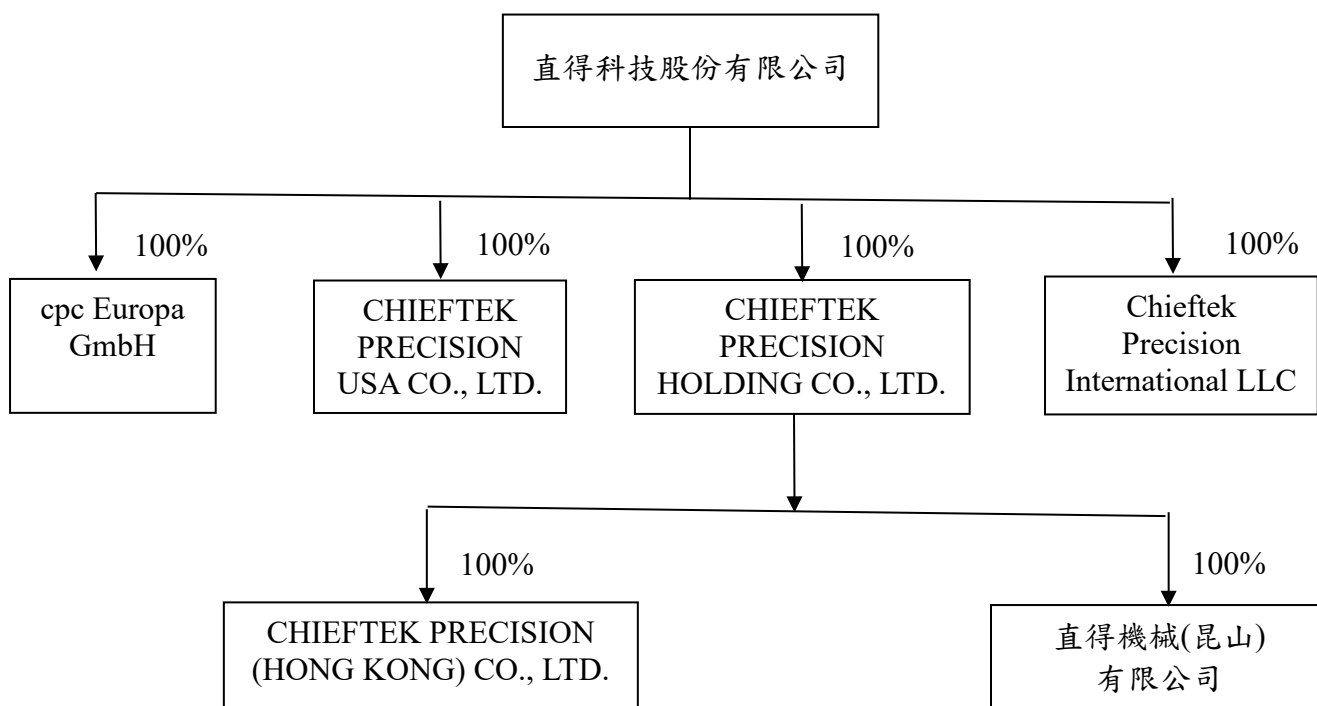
直得科技股份有限公司

100%

cpc Europa GmbH

100%

CHIEFTEK PRECISION USA CO., LTD.

100%

CHIEFTEK PRECISION HOLDING CO., LTD.

100%

Chieftek Precision International LLC

100%

CHIEFTEK PRECISION (HONG KONG) CO., LTD.

100%

直得機械(昆山)有限公司